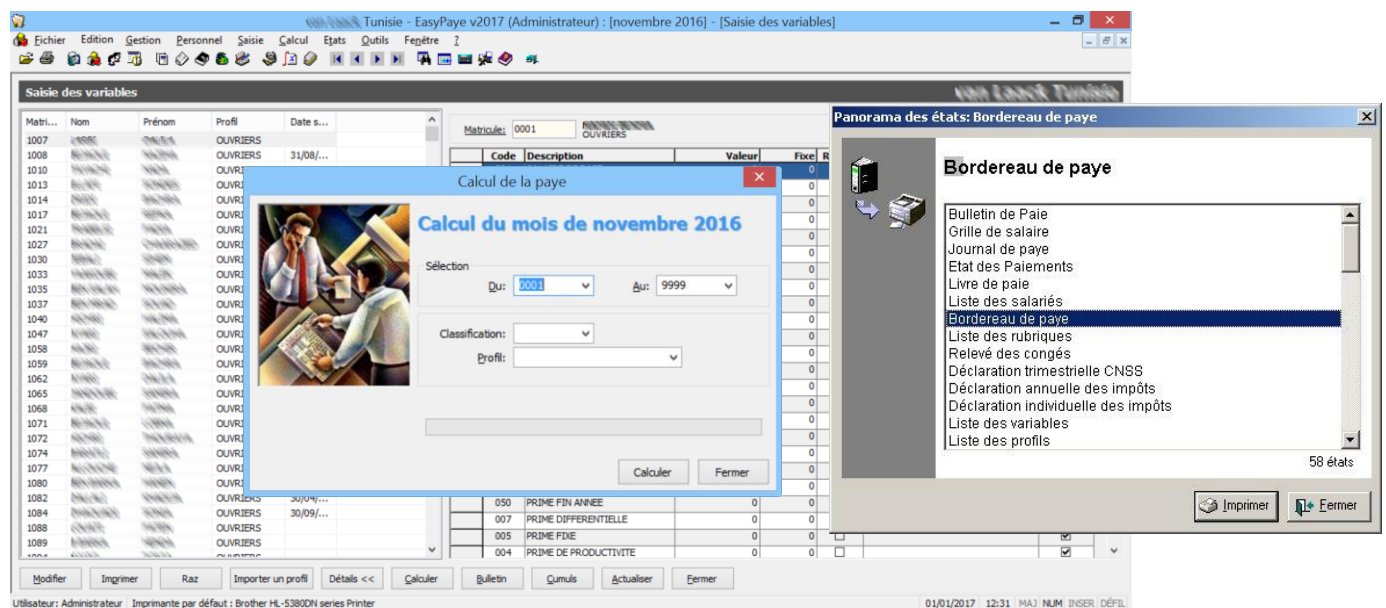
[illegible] Tunisie - EasyPaye v2017 (Administrateur) : [novembre 2016] - [Saisie des variables]

Fichier Edition Gestion Personnel Saisie Calcul Etats Outils Fenêtre ?

Saisie des variables

| Matri... | Nom | Prénom | Profil | Date s... |
|---|---|---|---|---|
| 1007 | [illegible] | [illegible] | OUVRIERS | |
| 1008 | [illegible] | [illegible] | OUVRIERS | 31/08/... |
| 1010 | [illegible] | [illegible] | OUVRI | |
| 1013 | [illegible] | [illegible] | OUVRI | |
| 1014 | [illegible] | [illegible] | OUVRI | |
| 1017 | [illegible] | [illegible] | OUVRI | |
| 1021 | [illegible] | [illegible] | OUVRI | |
| 1027 | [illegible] | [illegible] | OUVRI | |
| 1030 | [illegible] | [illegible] | OUVRI | |
| 1033 | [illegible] | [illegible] | OUVRI | |
| 1035 | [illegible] | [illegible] | OUVRI | |
| 1037 | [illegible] | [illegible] | OUVRI | |
| 1040 | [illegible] | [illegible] | OUVRI | |
| 1047 | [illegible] | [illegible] | OUVRI | |
| 1058 | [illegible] | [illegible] | OUVRI | |
| 1059 | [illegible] | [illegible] | OUVRI | |
| 1062 | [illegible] | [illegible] | OUVRI | |
| 1065 | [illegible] | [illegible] | OUVRI | |
| 1068 | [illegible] | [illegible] | OUVRI | |
| 1071 | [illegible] | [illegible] | OUVRI | |
| 1072 | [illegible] | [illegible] | OUVRI | |
| 1074 | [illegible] | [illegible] | OUVRI | |
| 1077 | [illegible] | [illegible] | OUVRI | |
| 1080 | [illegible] | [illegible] | OUVRI | |
| 1082 | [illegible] | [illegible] | OUVRIERS | 30/04/... |
| 1084 | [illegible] | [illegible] | OUVRIERS | 30/09/... |
| 1088 | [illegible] | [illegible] | OUVRIERS | |
| 1089 | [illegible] | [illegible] | OUVRIERS | |

Matricule: 0001 OUVRIERS

| Code | Description | Valeur | Fixe |
|---|---|---|---|
| 050 | PRIME FIN ANNEE | 0 | 0 |
| 007 | PRIME DIFFERENTIELLE | 0 | 0 |
| 005 | PRIME FIXE | 0 | 0 |
| 004 | PRIME DE PRODUCTIVITE | 0 | 0 |

Calcul de la paye

Calcul du mois de novembre 2016

Sélection
Du: 0001 Au: 9999

Classification:
Profil:

Calculer Fermer

Panorama des états: Bordereau de paye

Bordereau de paye

Bulletin de Paie
Grille de salaire
Journal de paye
Etat des Paiements
Livre de paie
Liste des salariés
Bordereau de paye
Liste des rubriques
Relevé des congés
Déclaration trimestrielle CNSS
Déclaration annuelle des impôts
Déclaration individuelle des impôts
Liste des variables
Liste des profils

58 états

Imprimer Fermer

Modifier Imprimer Raz Importer un profil Détails << Calculer Bulletin Cumuls Actualiser Fermer

Utilisateur: Administrateur | Imprimante par défaut : Brother HL-5380DN series Printer 01/01/2017 12:31 MAJ NUM INSER DÉFIL